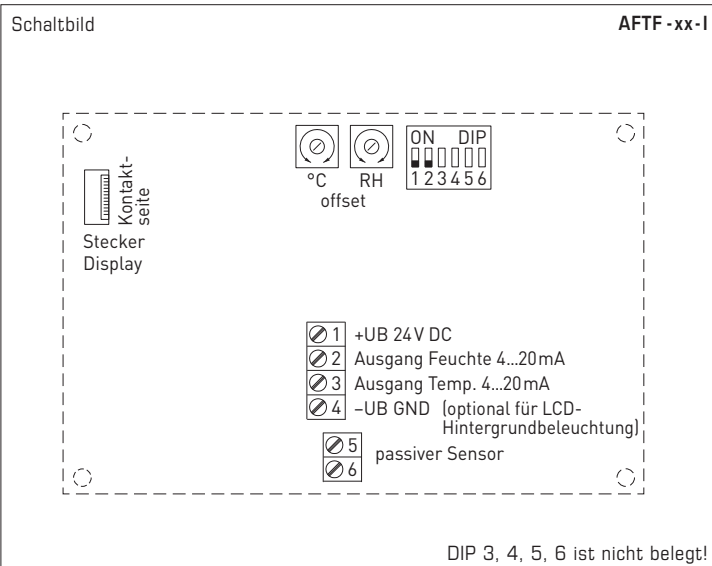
Schaltbild

AFTF - xx - I

Kontaktseite

Stecker Display

°C RH offset

ON DIP 1 2 3 4 5 6

1 +UB 24 V DC
2 Ausgang Feuchte 4…20 mA
3 Ausgang Temp. 4…20 mA
4 –UB GND (optional für LCD-Hintergrundbeleuchtung)
5
6 passiver Sensor

DIP 3, 4, 5, 6 ist nicht belegt!